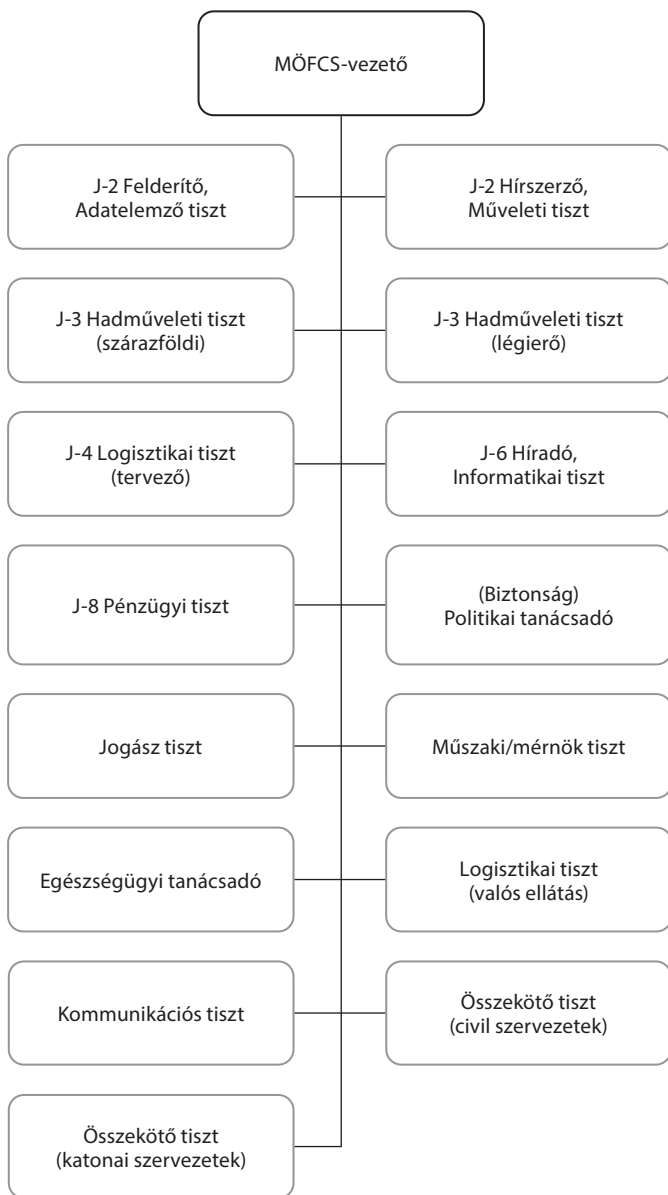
MÖFCS-vezető

J-2 Felderítő, Adatelemző tiszt

J-2 Hírszerző, Műveleti tiszt

J-3 Hadműveleti tiszt (szárazföldi)

J-3 Hadműveleti tiszt (légierő)

J-4 Logisztikai tiszt (tervező)

J-6 Híradó, Informatikai tiszt

J-8 Pénzügyi tiszt

(Biztonság) Politikai tanácsadó

Jogász tiszt

Műszaki/mérnök tiszt

Egészségügyi tanácsadó

Logisztikai tiszt (valós ellátás)

Kommunikációs tiszt

Összekötő tiszt (civil szervezetek)

Összekötő tiszt (katonai szervezetek)